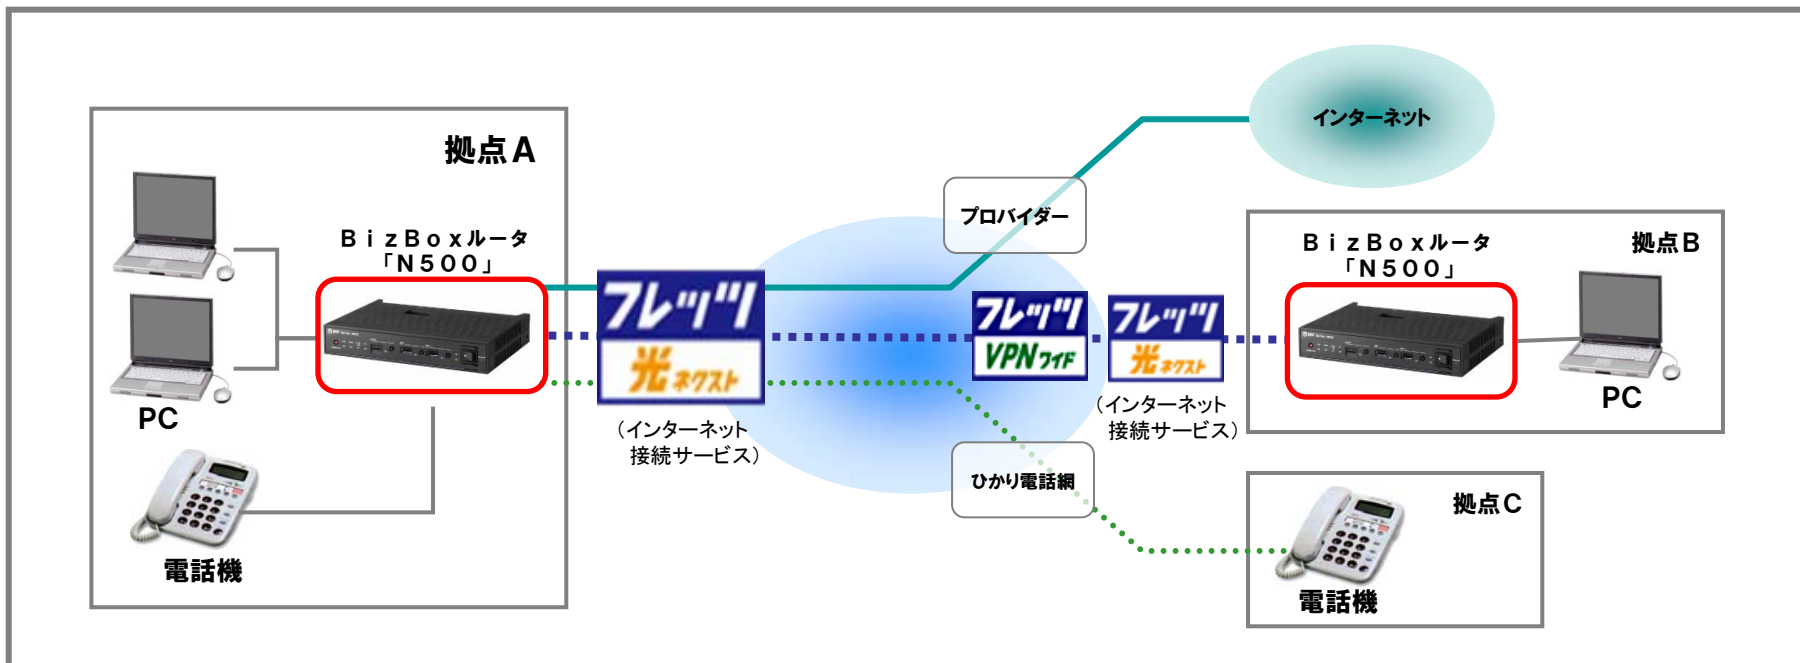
インターネット

拠点A

ＢｉｚＢｏｘルータ「Ｎ５００」

PC

電話機

フレッツ 光ネクスト

（インターネット接続サービス）

プロバイダー

フレッツ VPNワイド

フレッツ 光ネクスト

（インターネット接続サービス）

ひかり電話網

ＢｉｚＢｏｘルータ「Ｎ５００」

拠点B

PC

拠点C

電話機